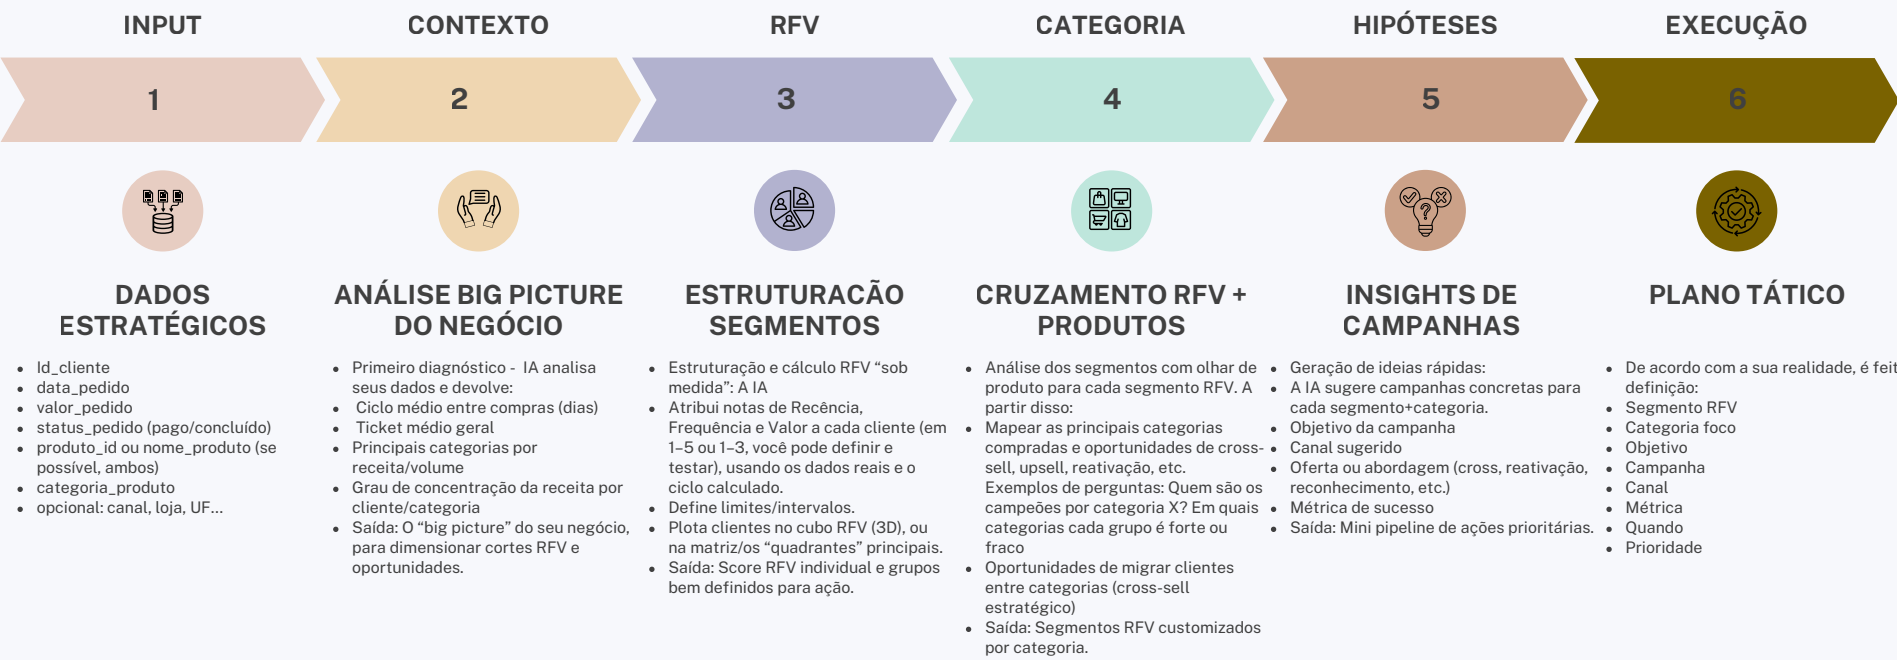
INPUT

1

DADOS ESTRATÉGICOS

- Id_cliente
- data_pedido
- valor_pedido
- status_pedido (pago/concluído)
- produto_id ou nome_produto (se possível, ambos)
- categoria_produto
- opcional: canal, loja, UF...

CONTEXTO

2

ANÁLISE BIG PICTURE DO NEGÓCIO

- Primeiro diagnóstico - IA analisa seus dados e devolve:
- Ciclo médio entre compras (dias)
- Ticket médio geral
- Principais categorias por receita/volume
- Grau de concentração da receita por cliente/categoria
- Saída: O “big picture” do seu negócio, para dimensionar cortes RFV e oportunidades.

RFV

3

ESTRUTURACÃO SEGMENTOS

- Estruturação e cálculo RFV “sob medida”: A IA
- Atribui notas de Recência, Frequência e Valor a cada cliente (em 1–5 ou 1–3, você pode definir e testar), usando os dados reais e o ciclo calculado.
- Define limites/intervalos.
- Plota clientes no cubo RFV (3D), ou na matriz/os “quadrantes” principais.
- Saída: Score RFV individual e grupos bem definidos para ação.

CATEGORIA

4

CRUZAMENTO RFV + PRODUTOS

- Análise dos segmentos com olhar de produto para cada segmento RFV. A partir disso:
- Mapear as principais categorias compradas e oportunidades de cross-sell, upsell, reativação, etc. Exemplos de perguntas: Quem são os campeões por categoria X? Em quais categorias cada grupo é forte ou fraco
- Oportunidades de migrar clientes entre categorias (cross-sell estratégico)
- Saída: Segmentos RFV customizados por categoria.

HIPÓTESES

5

INSIGHTS DE CAMPANHAS

- Geração de ideias rápidas:
- A IA sugere campanhas concretas para cada segmento+categoria.
- Objetivo da campanha
- Canal sugerido
- Oferta ou abordagem (cross, reativação, reconhecimento, etc.)
- Métrica de sucesso
- Saída: Mini pipeline de ações prioritárias.

EXECUÇÃO

6

PLANO TÁTICO

- De acordo com a sua realidade, é feit definição:
- Segmento RFV
- Categoria foco
- Objetivo
- Campanha
- Canal
- Métrica
- Quando
- Prioridade